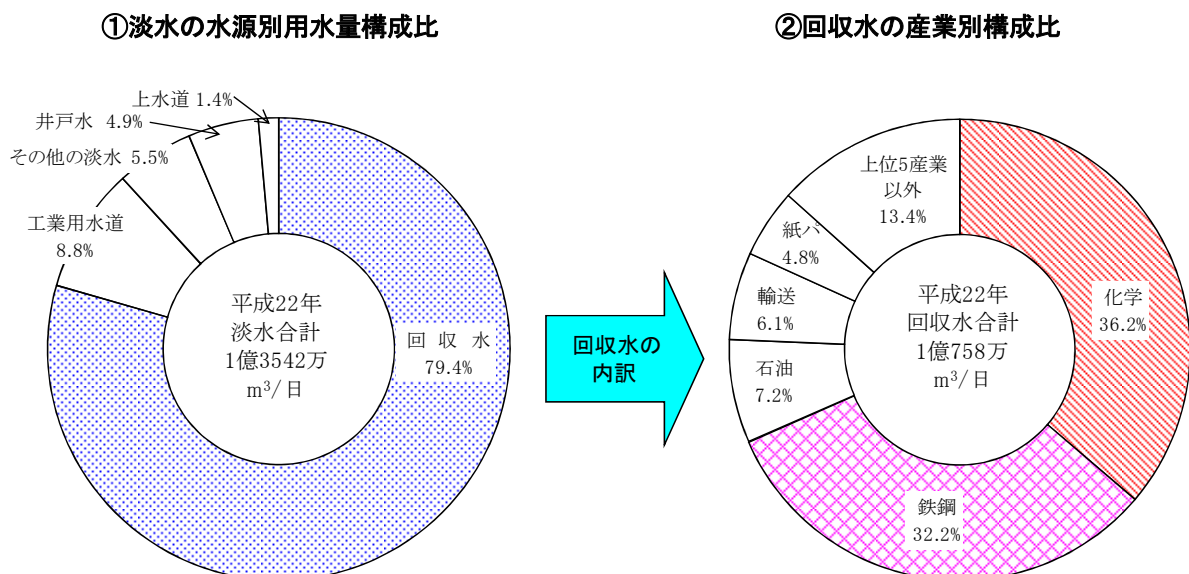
①淡水の水源別用水量構成比

上水道 1.4%
井戸水 4.9%
その他の淡水 5.5%
工業用水道
8.8%

平成22年
淡水合計
1億3542万
$m^3$/日

回 収 水
79.4%

回収水の
内訳

②回収水の産業別構成比

上位5産業
以外
13.4%
紙パ
4.8%
輸送
6.1%
石油
7.2%

平成22年
回収水合計
1億758万
$m^3$/日

化学
36.2%

鉄鋼
32.2%